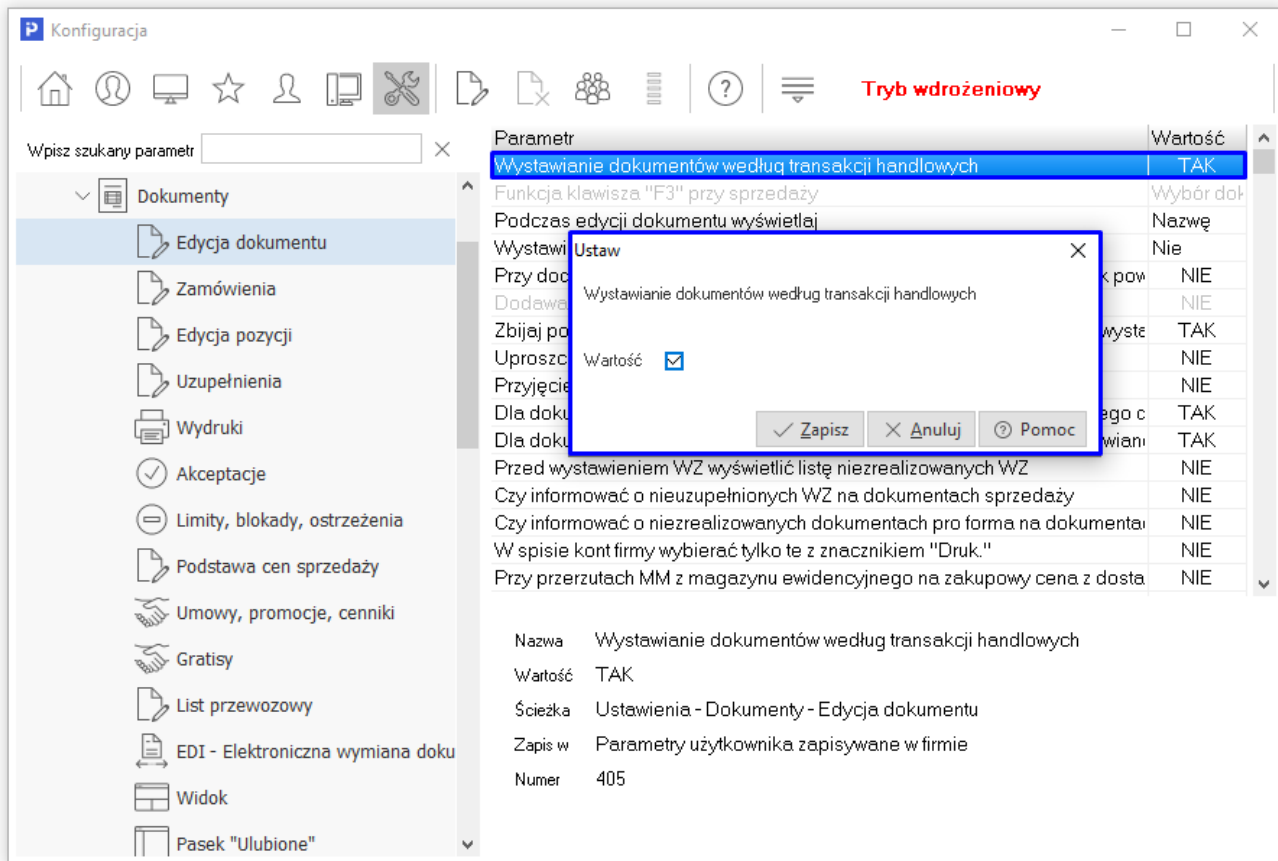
Konfiguracja

Tryb wdrożeniowy

Wpisz szukany parametr

Dokumenty
Edycja dokumentu
Zamówienia
Edycja pozycji
Uzupełnienia
Wydruki
Akceptacje
Limity, blokady, ostrzeżenia
Podstawa cen sprzedaży
Umowy, promocje, cenniki
Gratisy
List przewozowy
EDI - Elektroniczna wymiana doku
Widok
Pasek "Ulubione"

| Parametr | Wartość |
|---|---|
| Wystawianie dokumentów według transakcji handlowych | TAK |
| Funkcja klawisza "F3" przy sprzedaży | Wybór dok |
| Podczas edycji dokumentu wyświetlaj | Nazwę |
| Wystawi | Nie |
| Przy doc k pow | NIE |
| Dodawa | NIE |
| Zbijaj po wysta | TAK |
| Uproszc | NIE |
| Przyjęcie | NIE |
| Dla doku ego c | TAK |
| Dla doku wian | TAK |
| Przed wystawieniem WZ wyświetlić listę niezrealizowanych WZ | NIE |
| Czy informować o nieuzupełnionych WZ na dokumentach sprzedaży | NIE |
| Czy informować o niezrealizowanych dokumentach pro forma na dokumentac | NIE |
| W spisie kont firmy wybierać tylko te z znacznikiem "Druk." | NIE |
| Przy przerzutach MM z magazynu ewidencyjnego na zakupowy cena z dosta | NIE |

Ustaw
Wystawianie dokumentów według transakcji handlowych
Wartość
Zapisz
Anuluj
Pomoc

Nazwa Wystawianie dokumentów według transakcji handlowych
Wartość TAK
Ścieżka Ustawienia - Dokumenty - Edycja dokumentu
Zapis w Parametry użytkownika zapisywane w firmie
Numer 405